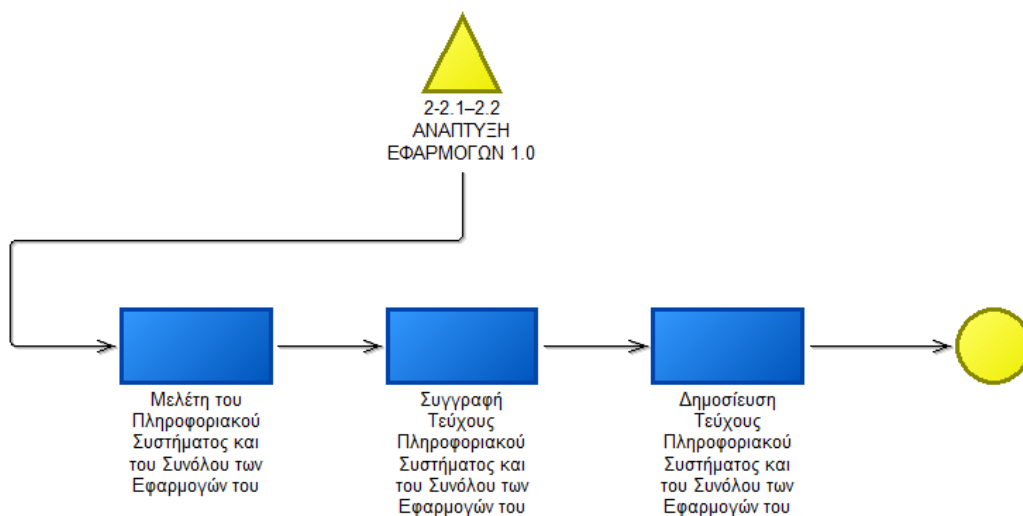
2-2.1–2.2
ΑΝΑΠΤΥΞΗ
ΕΦΑΡΜΟΓΩΝ 1.0

Μελέτη του Πληροφοριακού Συστήματος και του Συνόλου των Εφαρμογών του

Συγγραφή Τεύχους Πληροφοριακού Συστήματος και του Συνόλου των Εφαρμογών του

Δημοσίευση Τεύχους Πληροφοριακού Συστήματος και του Συνόλου των Εφαρμογών του